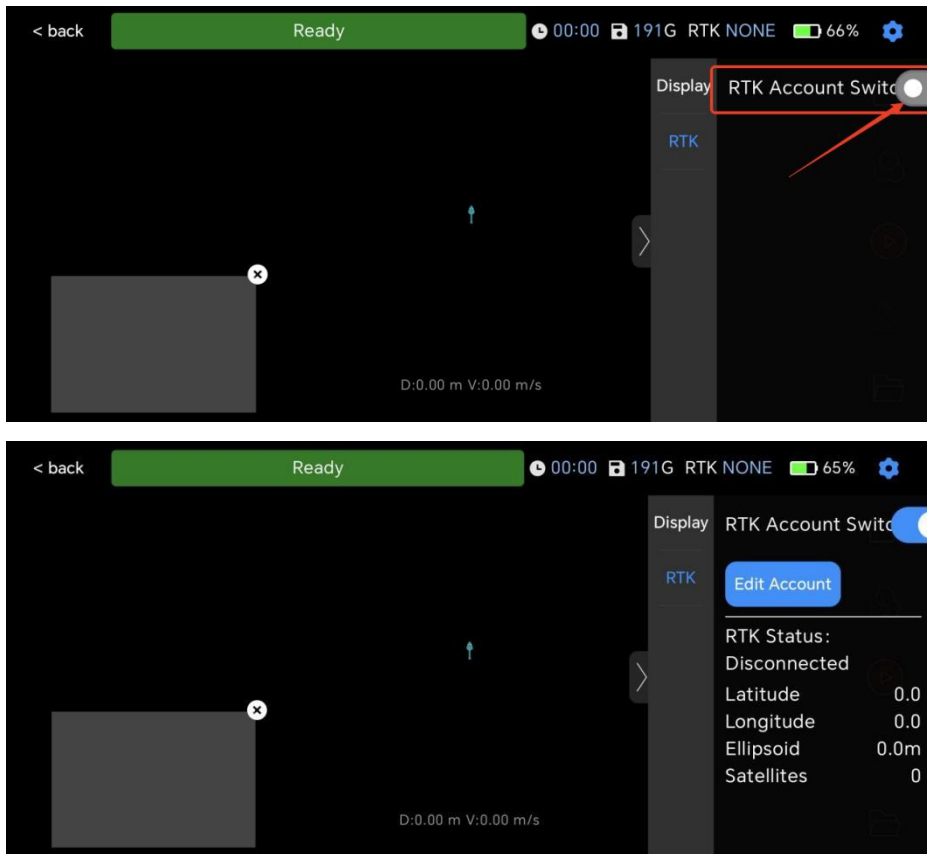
< back
Ready
00:00 191G RTK NONE 66%
Display
RTK
RTK Account Switc
D:0.00 m V:0.00 m/s

< back
Ready
00:00 191G RTK NONE 65%
Display
RTK
RTK Account Switc
Edit Account
RTK Status:
Disconnected
Latitude 0.0
Longitude 0.0
Ellipsoid 0.0m
Satellites 0
D:0.00 m V:0.00 m/s